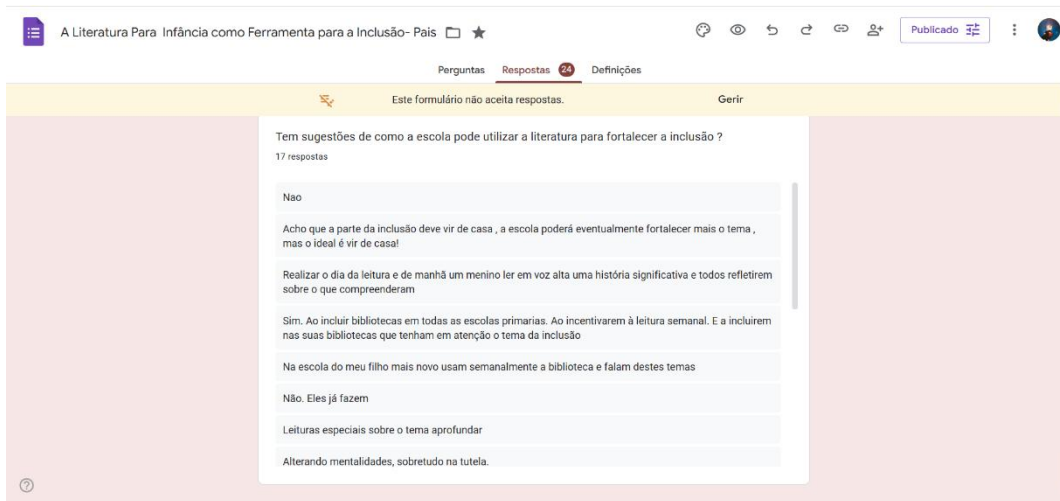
A Literatura Para Infância como Ferramenta para a Inclusão- Pais

Publicado

Perguntas Respostas 24 Definições

Este formulário não aceita respostas. Gerir

Tem sugestões de como a escola pode utilizar a literatura para fortalecer a inclusão ?
17 respostas

Nao

Acho que a parte da inclusão deve vir de casa , a escola poderá eventualmente fortalecer mais o tema , mas o ideal é vir de casa!

Realizar o dia da leitura e de manhã um menino ler em voz alta uma história significativa e todos refletirem sobre o que compreenderam

Sim. Ao incluir bibliotecas em todas as escolas primarias. Ao incentivarem à leitura semanal. E a incluirem nas suas bibliotecas que tenham em atenção o tema da inclusão

Na escola do meu filho mais novo usam semanalmente a biblioteca e falam destes temas

Não. Eles já fazem

Leituras especiais sobre o tema aprofundar

Alterando mentalidades, sobretudo na tutela.